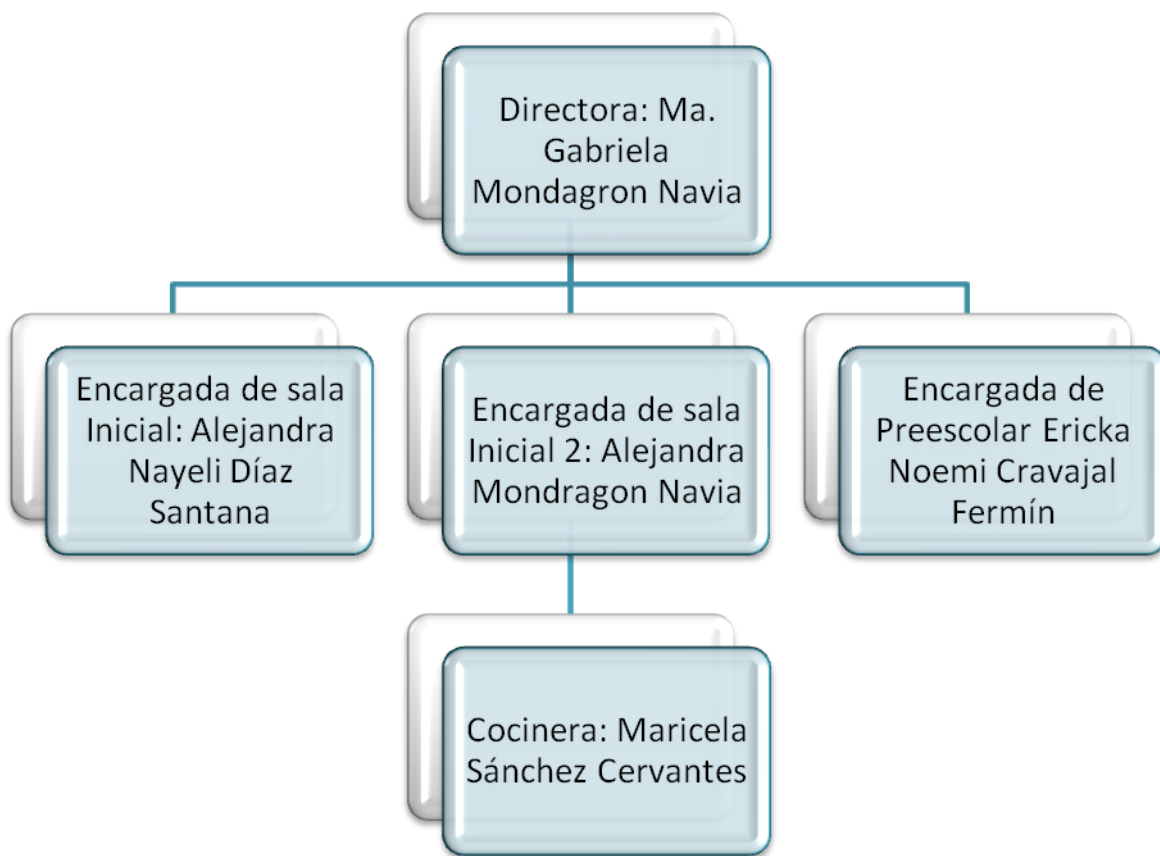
Directora: Ma. Gabriela Mondagron Navia

Encargada de sala Inicial: Alejandra Nayeli Díaz Santana

Encargada de sala Inicial 2: Alejandra Mondragon Navia

Encargada de Preescolar Ericka Noemi Cravajal Fermín

Cocinera: Maricela Sánchez Cervantes